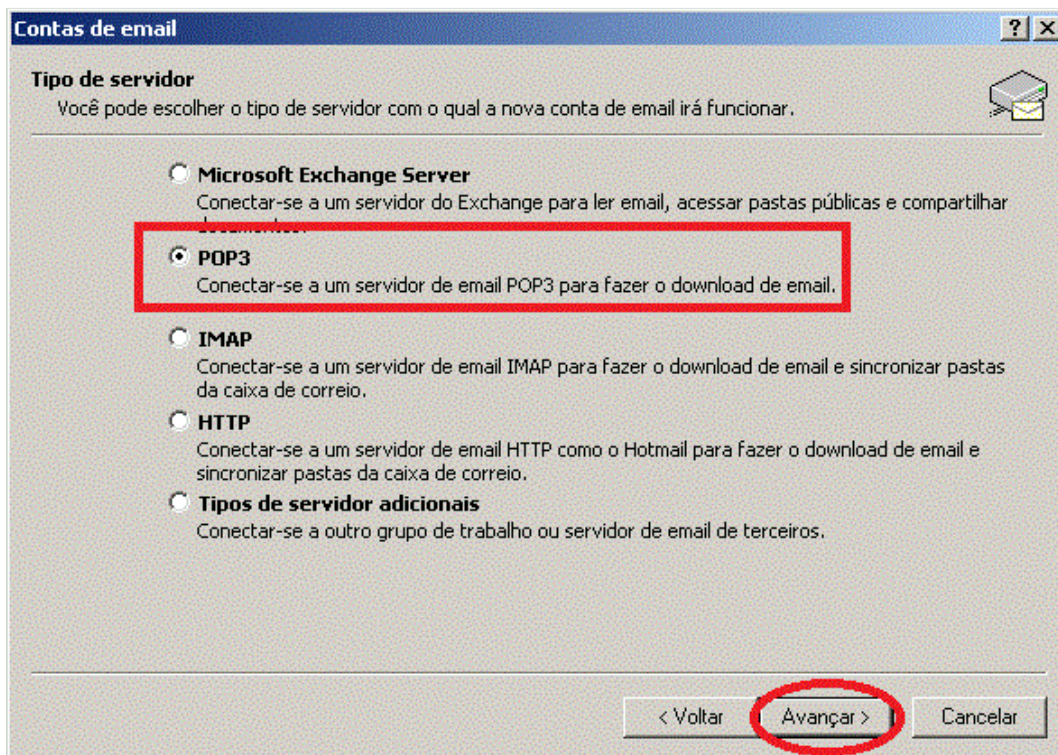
Contas de email

?X

Tipo de servidor

Você pode escolher o tipo de servidor com o qual a nova conta de email irá funcionar.

Microsoft Exchange Server

Conectar-se a um servidor do Exchange para ler email, acessar pastas públicas e compartilhar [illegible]

POP3

Conectar-se a um servidor de email POP3 para fazer o download de email.

IMAP

Conectar-se a um servidor de email IMAP para fazer o download de email e sincronizar pastas da caixa de correio.

HTTP

Conectar-se a um servidor de email HTTP como o Hotmail para fazer o download de email e sincronizar pastas da caixa de correio.

Tipos de servidor adicionais

Conectar-se a outro grupo de trabalho ou servidor de email de terceiros.

< Voltar

Avançar >

Cancelar